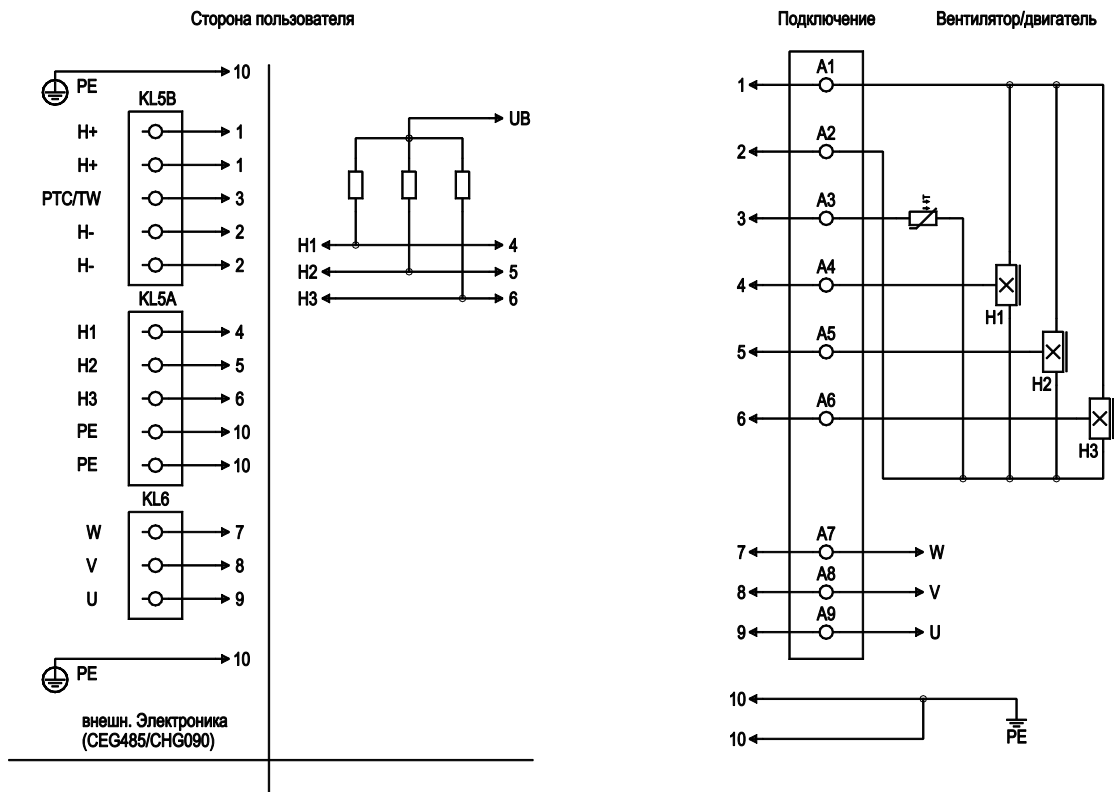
Сторона пользователя

PE
10
KL5B
H+ 1
H+ 1
PTC/TW 3
H- 2
H- 2
KL5A
H1 4
H2 5
H3 6
PE 10
PE 10
KL6
W 7
V 8
U 9
PE
10
внешн. Электроника (CEG485/CHG090)

UB
H1 4
H2 5
H3 6

Подключение

Вентилятор/двигатель

1 A1
2 A2
3 A3
4 A4
5 A5
6 A6
H1
H2
H3
7 A7 W
8 A8 V
9 A9 U
10
10
PE